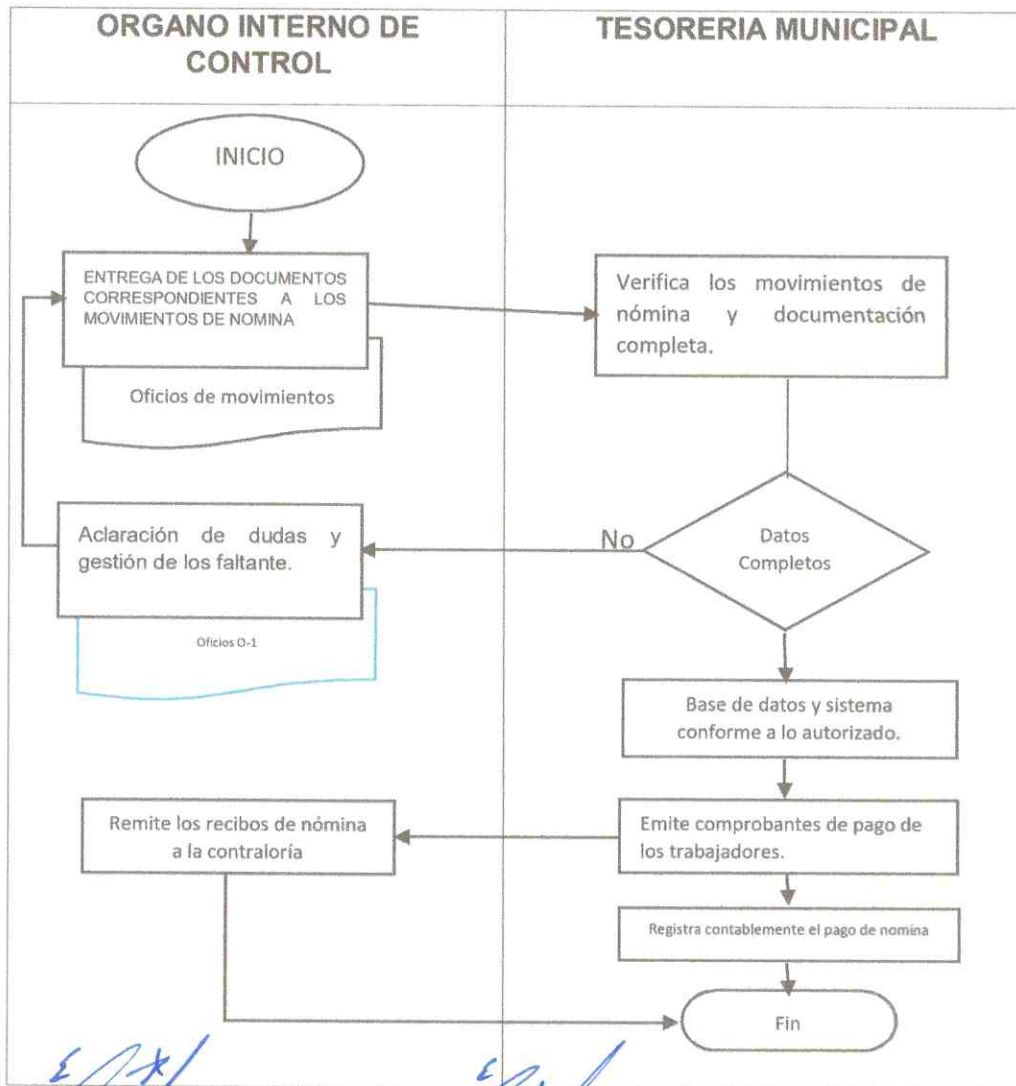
ORGANO INTERNO DE CONTROL

TESORERIA MUNICIPAL

INICIO

ENTREGA DE LOS DOCUMENTOS CORRESPONDIENTES A LOS MOVIMIENTOS DE NOMINA

Oficios de movimientos

Verifica los movimientos de nómina y documentación completa.

Aclaración de dudas y gestión de los faltante.

Oficios O-1

No

Datos Completos

Base de datos y sistema conforme a lo autorizado.

Remite los recibos de nómina a la contraloría

Emite comprobantes de pago de los trabajadores.

Registra contablemente el pago de nomina

Fin